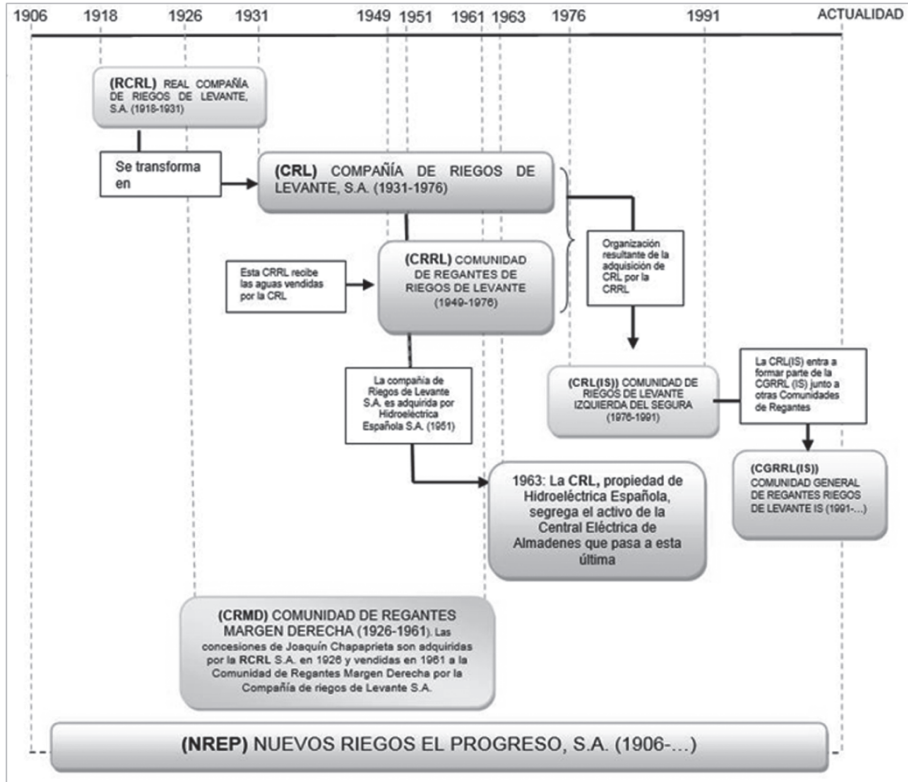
1906 1918 1926 1931 1949 1951 1961 1963 1976 1991 ACTUALIDAD

(RCRL) REAL COMPAÑÍA DE RIEGOS DE LEVANTE, S.A. (1918-1931)

Se transforma en

(CRL) COMPAÑÍA DE RIEGOS DE LEVANTE, S.A. (1931-1976)

Organización resultante de la adquisición de CRL por la CRRL

Esta CRRL recibe las aguas vendidas por la CRL

(CRRL) COMUNIDAD DE REGANTES DE RIEGOS DE LEVANTE (1949-1976)

La CRL(IS) entra a formar parte de la CGRRL (IS) junto a otras Comunidades de Regantes

(CRL(IS)) COMUNIDAD DE RIEGOS DE LEVANTE IZQUIERDA DEL SEGURA (1976-1991)

La compañía de Riegos de Levante S.A. es adquirida por Hidroeléctrica Española S.A. (1951)

(CGRRL(IS)) COMUNIDAD GENERAL DE REGANTES RIEGOS DE LEVANTE IS (1991-...)

1963: La CRL, propiedad de Hidroeléctrica Española, segrega el activo de la Central Eléctrica de Almadenes que pasa a esta última

(CRMD) COMUNIDAD DE REGANTES MARGEN DERECHA (1926-1961). Las concesiones de Joaquín Chapaprieta son adquiridas por la RCRL S.A. en 1926 y vendidas en 1961 a la Comunidad de Regantes Margen Derecha por la Compañía de riegos de Levante S.A.

(NREP) NUEVOS RIEGOS EL PROGRESO, S.A. (1906-...)